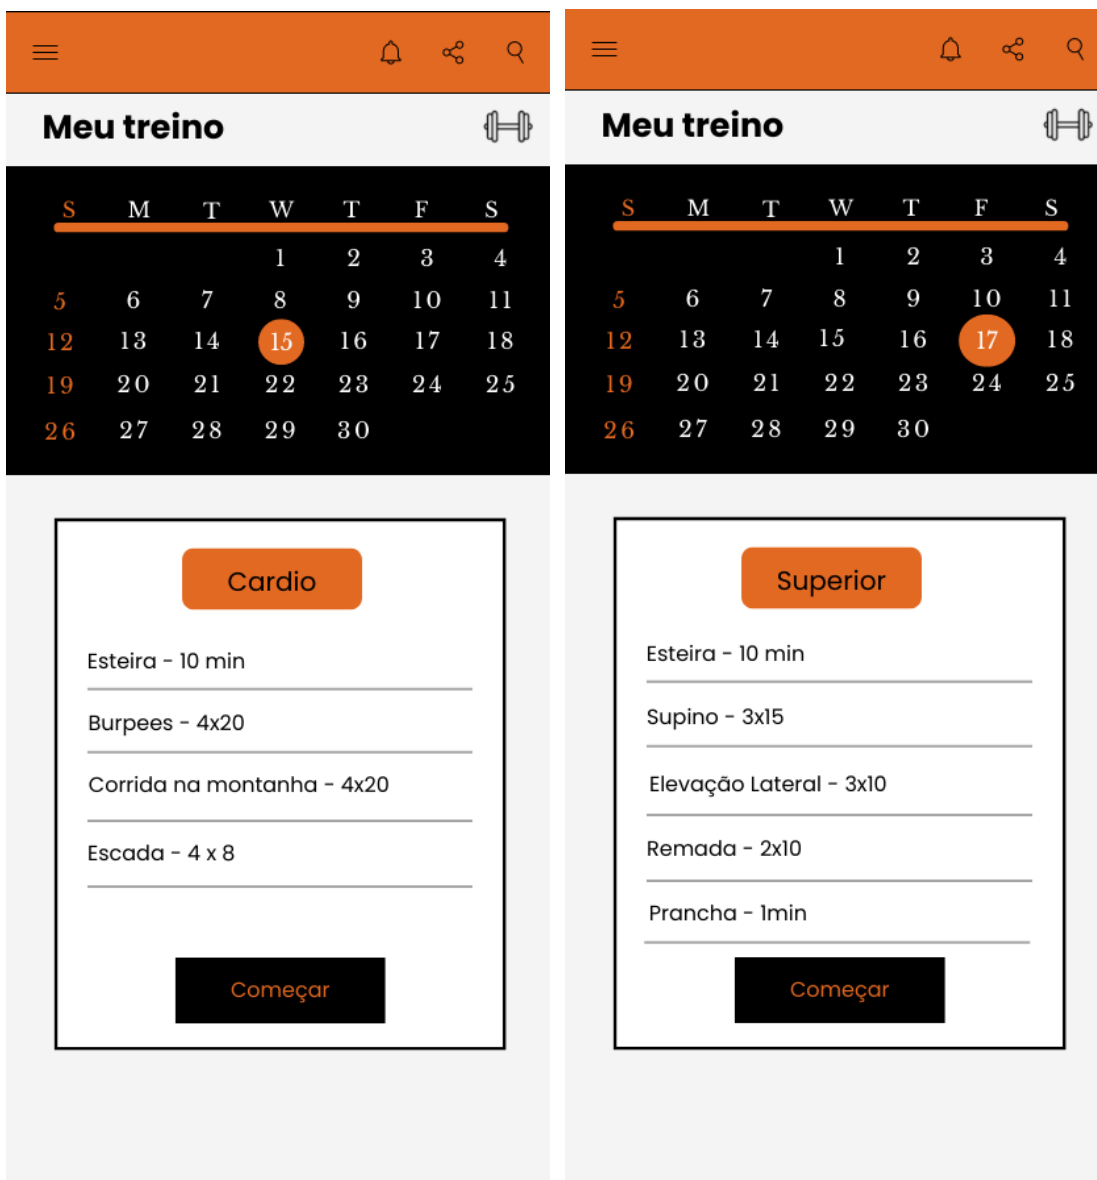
Meu treino

| S | M | T | W | T | F | S |
|---|---|---|---|---|---|---|
| | | | 1 | 2 | 3 | 4 |
| 5 | 6 | 7 | 8 | 9 | 10 | 11 |
| 12 | 13 | 14 | 15 | 16 | 17 | 18 |
| 19 | 20 | 21 | 22 | 23 | 24 | 25 |
| 26 | 27 | 28 | 29 | 30 | | |

Cardio

Esteira - 10 min

Burpees - 4x20

Corrida na montanha - 4x20

Escada - 4 x 8

Começar

Meu treino

| S | M | T | W | T | F | S |
|---|---|---|---|---|---|---|
| | | | 1 | 2 | 3 | 4 |
| 5 | 6 | 7 | 8 | 9 | 10 | 11 |
| 12 | 13 | 14 | 15 | 16 | 17 | 18 |
| 19 | 20 | 21 | 22 | 23 | 24 | 25 |
| 26 | 27 | 28 | 29 | 30 | | |

Superior

Esteira - 10 min

Supino - 3x15

Elevação Lateral - 3x10

Remada - 2x10

Prancha - 1min

Começar